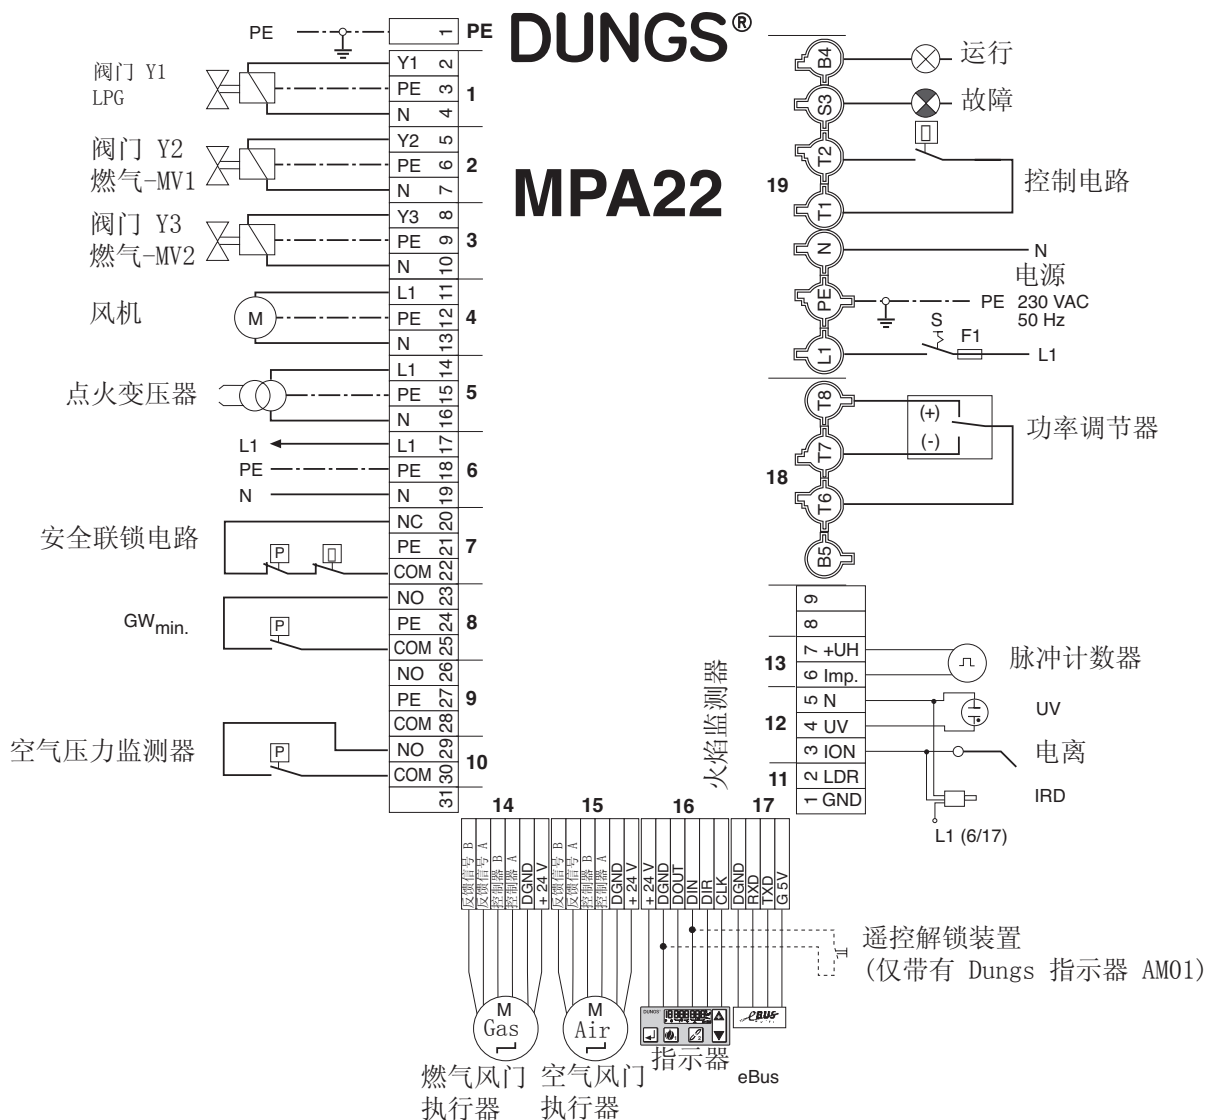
DUNGS®

MPA22

PE
1 PE

阀门 Y1
LPG
Y1 2
PE 3
N 4
1

阀门 Y2
燃气-MV1
Y2 5
PE 6
N 7
2

阀门 Y3
燃气-MV2
Y3 8
PE 9
N 10
3

风机
M
L1 11
PE 12
N 13
4

点火变压器
L1 14
PE 15
N 16
5

L1
PE
N
L1 17
PE 18
N 19
6

安全联锁电路
P
NC 20
PE 21
COM 22
7

GW$_{min.}$
P
NO 23
PE 24
COM 25
8

NO 26
PE 27
COM 28
9

空气压力监测器
P
NO 29
COM 30
10

31

B4 运行
S3 故障
T2
T1 控制电路
19
N N
电源
PE PE 230 VAC 50 Hz
S
F1
L1 L1

T8 (+)
T7 (-) 功率调节器
18
T6
B5

9
8
13
7 +UH 脉冲计数器
6 Imp.
12
5 N
4 UV UV
3 ION 电离
11
2 LDR
1 GND IRD
L1 (6/17)
火焰监测器

14
反馈信号 B
反馈信号 A
控制器 B
控制器 A
DGND
+24 V

15
反馈信号 B
反馈信号 A
控制器 B
控制器 A
DGND
+24 V

16
+24 V
DGND
DOUT
DIN
DIR
CLK

17
DGND
RXD
TXD
G 5V

遥控解锁装置
(仅带有 Dungs 指示器 AM01)

M
Gas
燃气风门
执行器

M
Air
空气风门
执行器

指示器

eBus
eBus